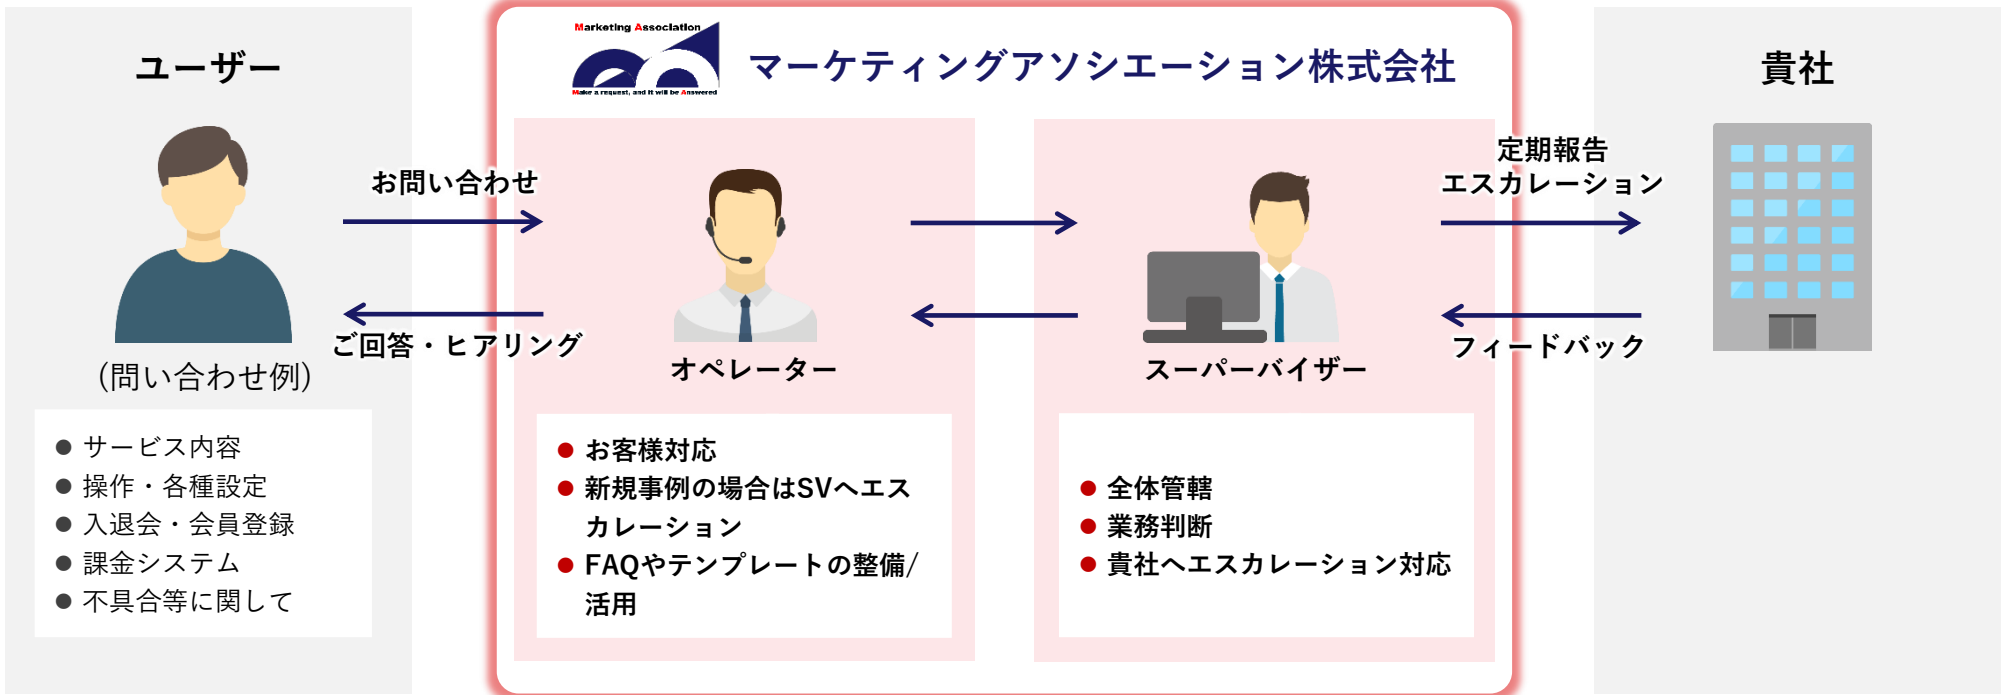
ユーザー

(問い合わせ例)

● サービス内容
● 操作・各種設定
● 入退会・会員登録
● 課金システム
● 不具合等に関して

お問い合わせ

ご回答・ヒアリング

Marketing Association

Make a request, and it will be Answered

マーケティングアソシエーション株式会社

オペレーター

● お客様対応
● 新規事例の場合はSVへエスカレーション
● FAQやテンプレートの整備/活用

スーパーバイザー

● 全体管轄
● 業務判断
● 貴社へエスカレーション対応

定期報告
エスカレーション

フィードバック

貴社